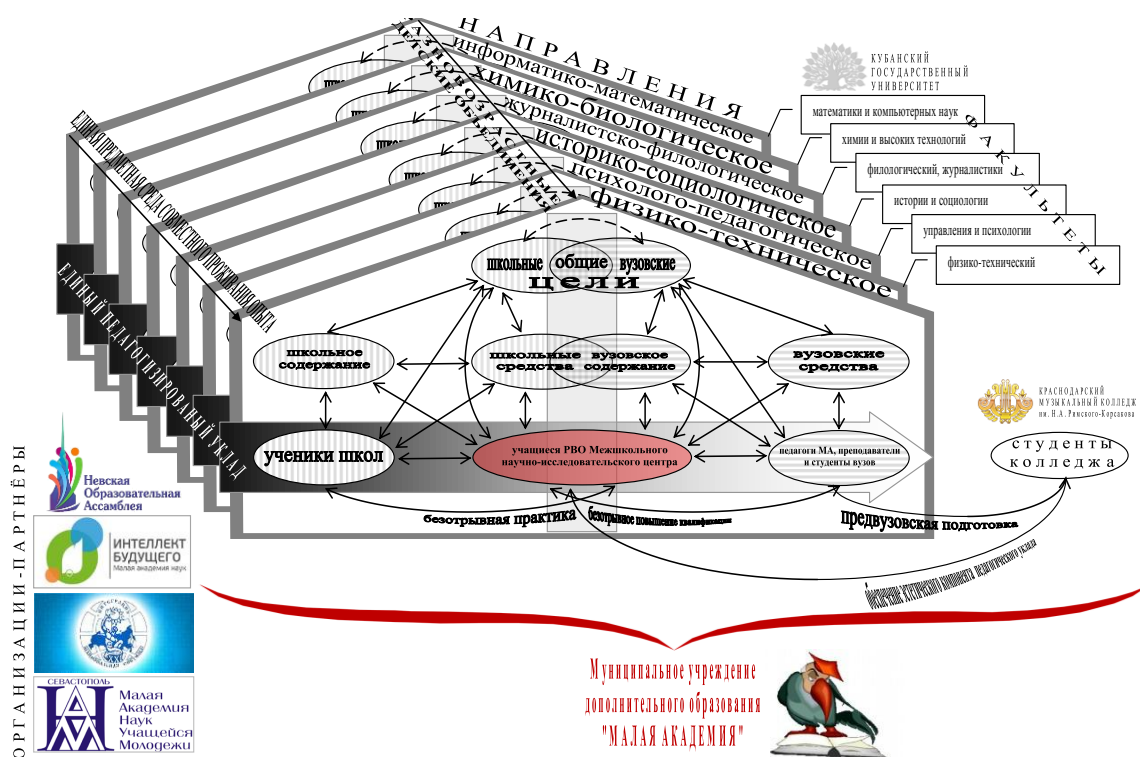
НАПРАВЛЕНИЯ
информатико-математическое
химико-биологическое
журналистско-филологическое
историко-социологическое
психолого-педагогическое
физико-техническое

ДЕТСКИЕ ОБЪЕДИНЕНИЯ
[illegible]

ЕДИНАЯ ПРЕДМЕТНАЯ СРЕДА СОВМЕСТНОГО ПРОЖИВАНИЯ ОПЫТА
ЕДИНЫЙ ПЕДАГОГИЗИРОВАННЫЙ УКЛАД

КУБАНСКИЙ ГОСУДАРСТВЕННЫЙ УНИВЕРСИТЕТ
математики и компьютерных наук
химии и высоких технологий
филологический, журналистики
истории и социологии
управления и психологии
физико-технический
ФАКУЛЬТЕТЫ

школьные общие вузовские
цели
школьное содержание
школьные средства
вузовское содержание
вузовские средства
ученики школ
учащиеся РВО Межшкольного научно-исследовательского центра
педагоги МА, преподаватели и студенты вузов
безотрывная практика
безотрывное повышение квалификации
предвузовская подготовка

КРАСНОДАРСКИЙ МУЗЫКАЛЬНЫЙ КОЛЛЕДЖ им. Н.А. Римского-Корсакова
студенты колледжа
обеспечение эстетического компонента педагогического уклада

ОРГАНИЗАЦИИ-ПАРТНЁРЫ
Невская Образовательная Ассамблея
ИНТЕЛЛЕКТ БУДУЩЕГО Малая академия наук
СЕВАСТОПОЛЬ Малая Академия Наук Учащейся Молодежи

Муниципальное учреждение дополнительного образования "МАЛАЯ АКАДЕМИЯ"